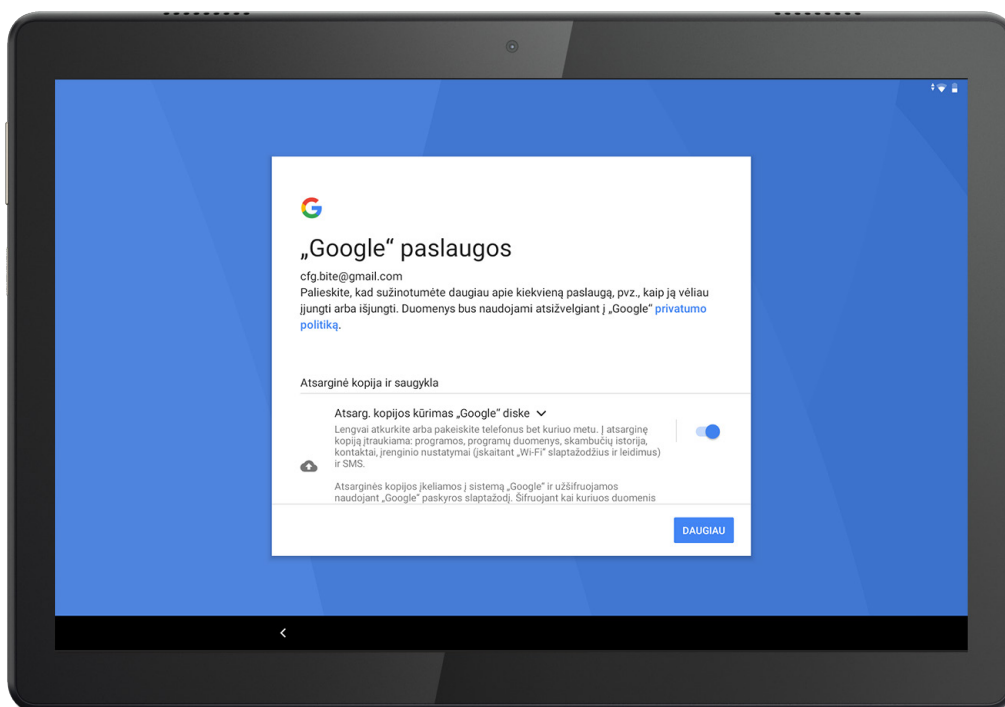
G

„Google“ paslaugos

cfg.bite@gmail.com
Palieskite, kad sužinotumėte daugiau apie kiekvieną paslaugą, pvz., kaip ją vėliau įjungti arba išjungti. Duomenys bus naudojami atsižvelgiant į „Google“ privatumo politiką.

Atsarginė kopija ir saugykla

Atsarg. kopijos kūrimas „Google“ diske

Lengvai atkurkite arba pakeiskite telefonus bet kuriuo metu. Į atsarginę kopiją įtraukiama: programos, programų duomenys, skambučių istorija, kontaktai, įrenginio nustatymai (įskaitant „Wi-Fi“ slaptažodžius ir leidimus) ir SMS.

Atsarginės kopijos įkeliamos į sistemą „Google“ ir užšifruojamos naudojant „Google“ paskyros slaptažodį. Šifruojant kai kuriuos duomenis

DAUGIAU